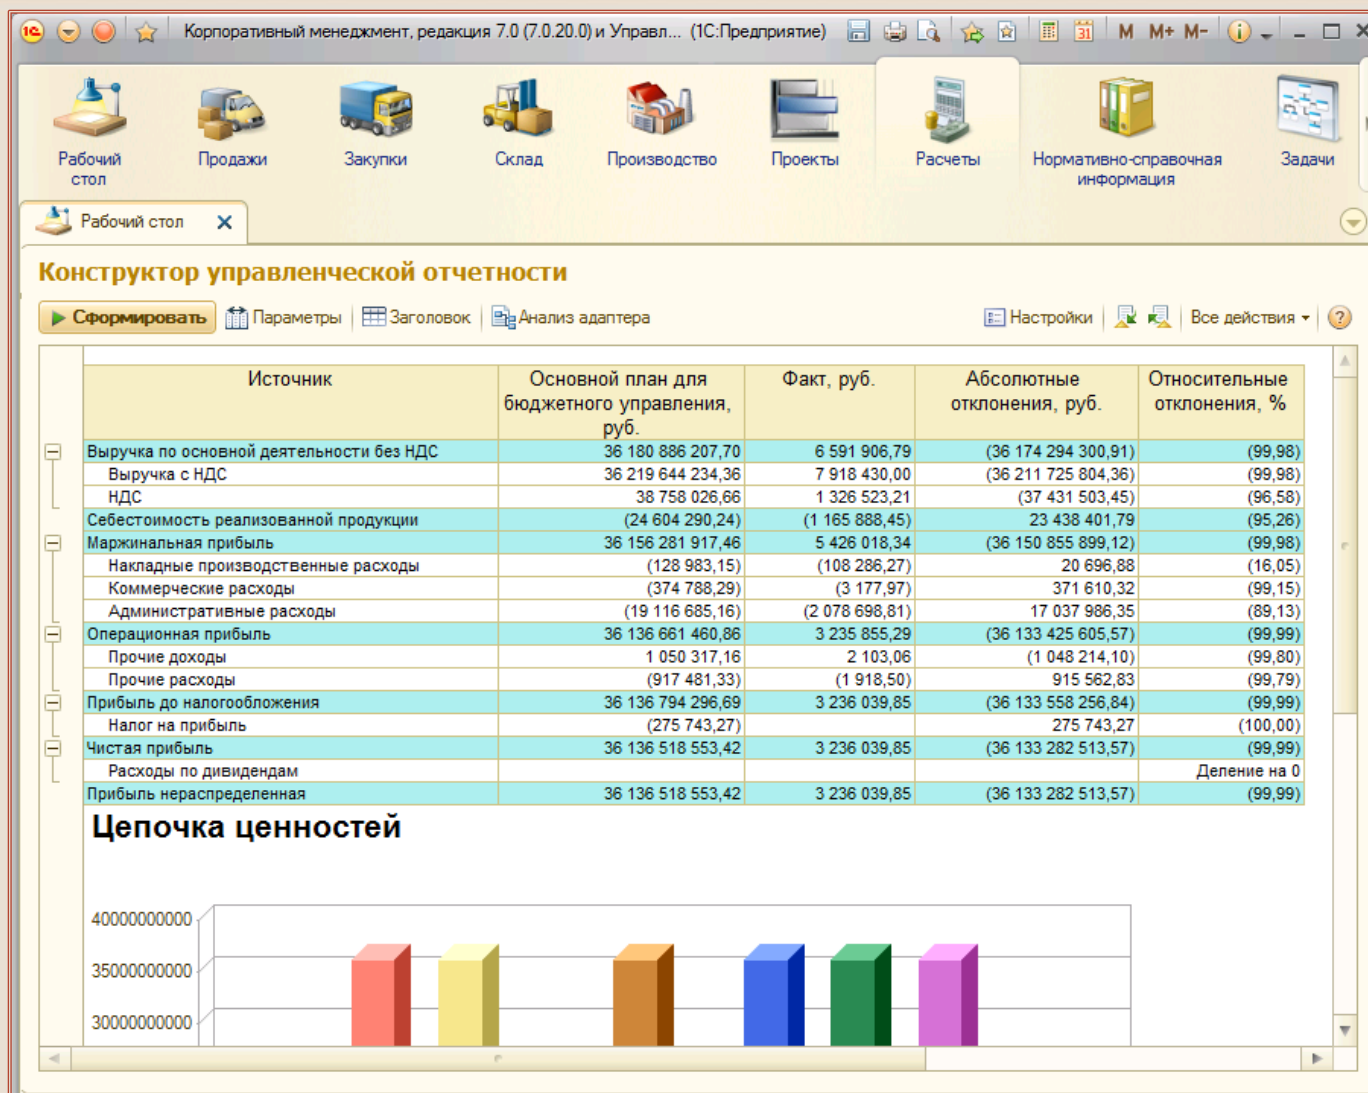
Корпоративный менеджмент, редакция 7.0 (7.0.20.0) и Управл... (1С:Предприятие)

M M+ M-

Рабочий стол | Продажи | Закупки | Склад | Производство | Проекты | Расчеты | Нормативно-справочная информация | Задачи

Рабочий стол

Конструктор управленческой отчетности

Сформировать | Параметры | Заголовок | Анализ адаптера | Настройки | Все действия

| Источник | Основной план для бюджетного управления, руб. | Факт, руб. | Абсолютные отклонения, руб. | Относительные отклонения, % |
|---|---|---|---|---|
| Выручка по основной деятельности без НДС | 36 180 886 207,70 | 6 591 906,79 | (36 174 294 300,91) | (99,98) |
| Выручка с НДС | 36 219 644 234,36 | 7 918 430,00 | (36 211 725 804,36) | (99,98) |
| НДС | 38 758 026,66 | 1 326 523,21 | (37 431 503,45) | (96,58) |
| Себестоимость реализованной продукции | (24 604 290,24) | (1 165 888,45) | 23 438 401,79 | (95,26) |
| Маржинальная прибыль | 36 156 281 917,46 | 5 426 018,34 | (36 150 855 899,12) | (99,98) |
| Накладные производственные расходы | (128 983,15) | (108 286,27) | 20 696,88 | (16,05) |
| Коммерческие расходы | (374 788,29) | (3 177,97) | 371 610,32 | (99,15) |
| Административные расходы | (19 116 685,16) | (2 078 698,81) | 17 037 986,35 | (89,13) |
| Операционная прибыль | 36 136 661 460,86 | 3 235 855,29 | (36 133 425 605,57) | (99,99) |
| Прочие доходы | 1 050 317,16 | 2 103,06 | (1 048 214,10) | (99,80) |
| Прочие расходы | (917 481,33) | (1 918,50) | 915 562,83 | (99,79) |
| Прибыль до налогообложения | 36 136 794 296,69 | 3 236 039,85 | (36 133 558 256,84) | (99,99) |
| Налог на прибыль | (275 743,27) | | 275 743,27 | (100,00) |
| Чистая прибыль | 36 136 518 553,42 | 3 236 039,85 | (36 133 282 513,57) | (99,99) |
| Расходы по дивидендам | | | | Деление на 0 |
| Прибыль нераспределенная | 36 136 518 553,42 | 3 236 039,85 | (36 133 282 513,57) | (99,99) |

Цепочка ценностей

40000000000
35000000000
30000000000